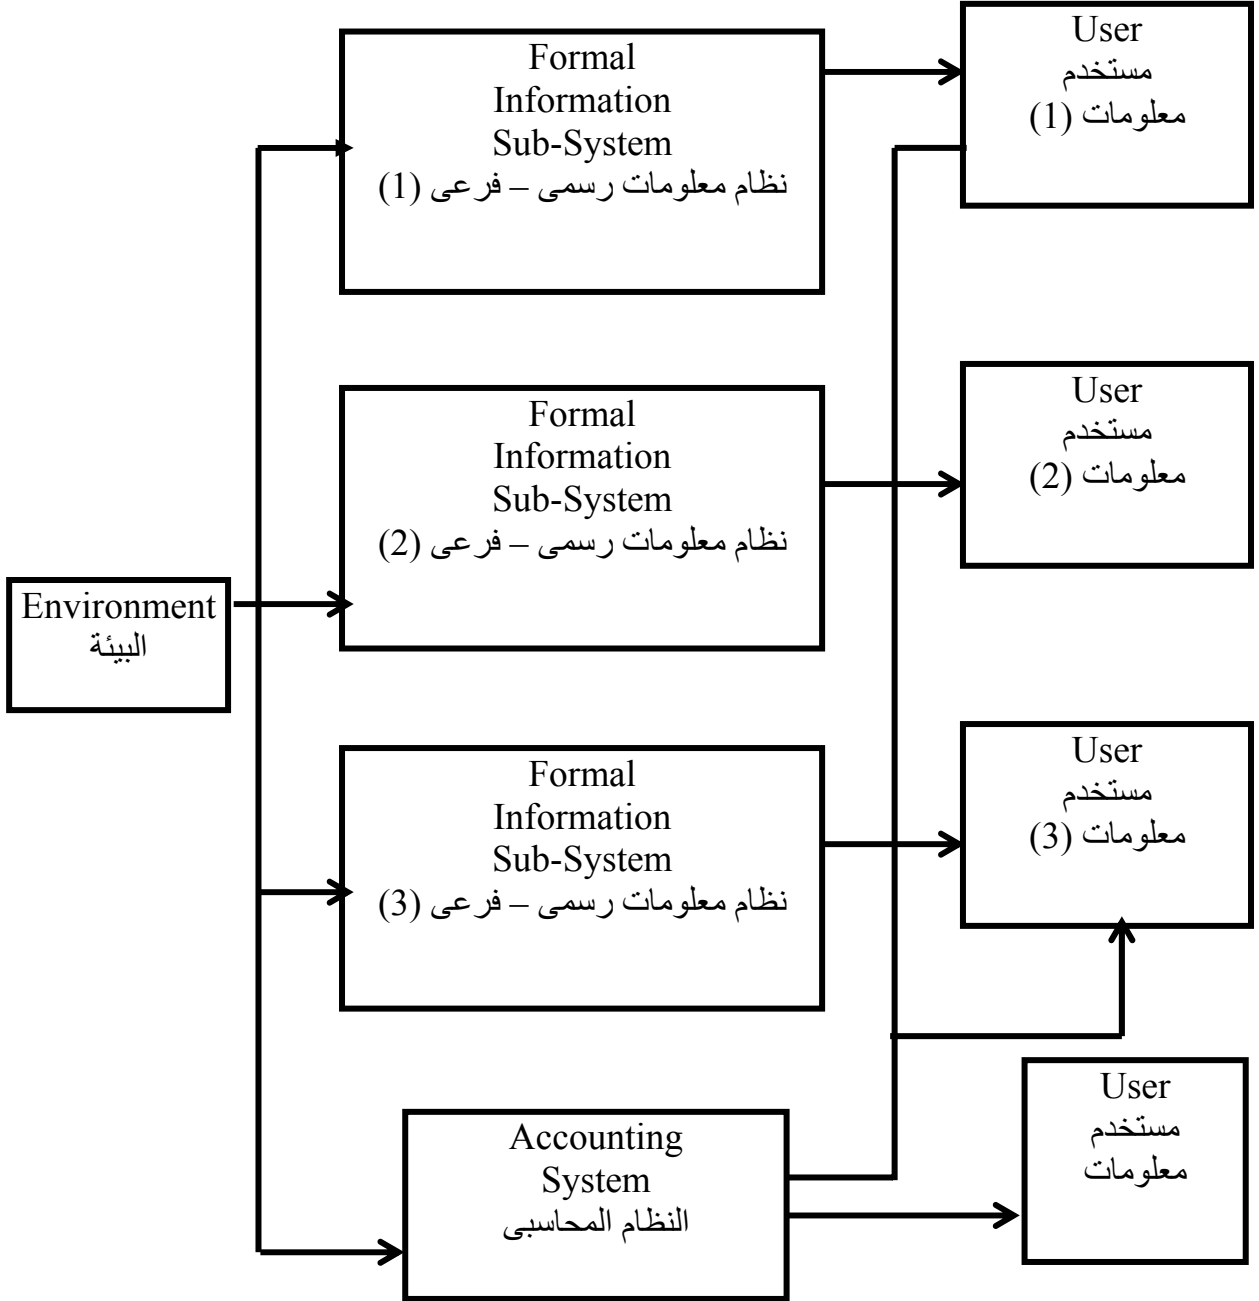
Formal Information Sub-System
نظام معلومات رسمى – فرعى (1)

User
مستخدم
معلومات (1)

Formal Information Sub-System
نظام معلومات رسمى – فرعى (2)

User
مستخدم
معلومات (2)

Environment
البيئة

Formal Information Sub-System
نظام معلومات رسمى – فرعى (3)

User
مستخدم
معلومات (3)

Accounting System
النظام المحاسبى

User
مستخدم
معلومات